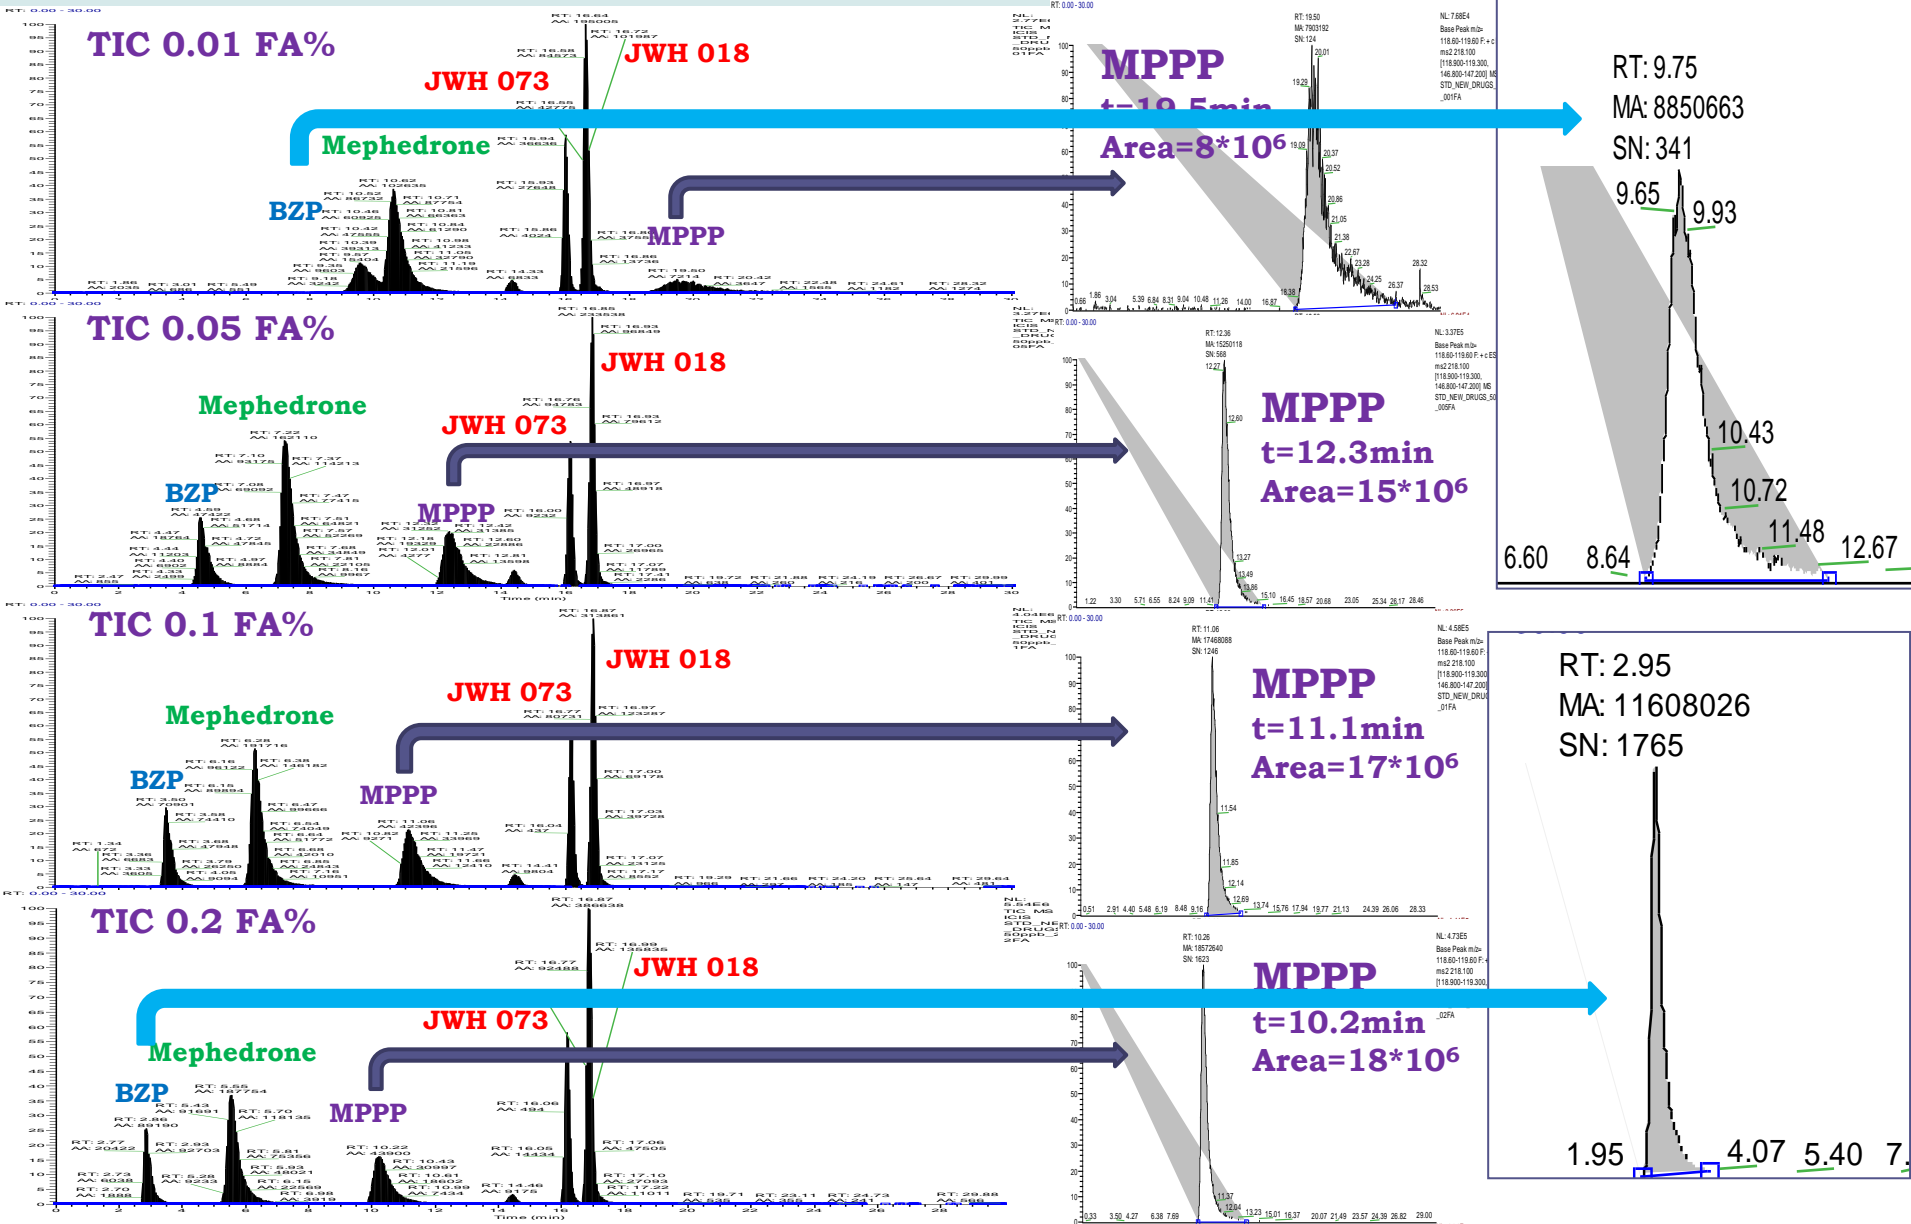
TIC 0.01 FA%

JWH 018

JWH 073

Mephedrone

BZP

MPPP

MPPP

t=19.5min

Area=8*10⁶

RT: 9.75
MA: 8850663
SN: 341

9.65

9.93

10.43

10.72

11.48

12.67

6.60

8.64

TIC 0.05 FA%

JWH 018

Mephedrone

JWH 073

BZP

MPPP

MPPP

t=12.3min

Area=15*10⁶

TIC 0.1 FA%

JWH 018

JWH 073

Mephedrone

BZP

MPPP

MPPP

t=11.1min

Area=17*10⁶

RT: 2.95
MA: 11608026
SN: 1765

1.95

4.07

5.40

TIC 0.2 FA%

JWH 018

JWH 073

Mephedrone

BZP

MPPP

MPPP

t=10.2min

Area=18*10⁶